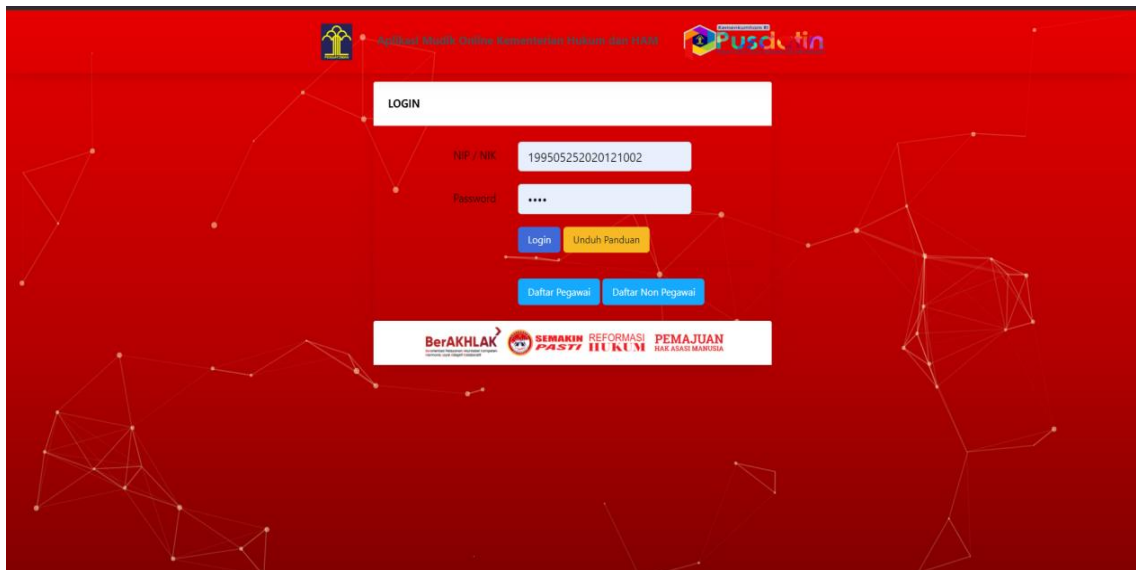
Aplikasi Mudik Online Kementerian Hukum dan HAM

Kemenkumham RI Pusdatin

LOGIN

NIP / NIK 199505252020121002

Password ••••

Login Unduh Panduan

Daftar Pegawai Daftar Non Pegawai

BerAKHLAK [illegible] SEMAKIN PASTI REFORMASI HUKUM PEMAJUAN HAK ASASI MANUSIA